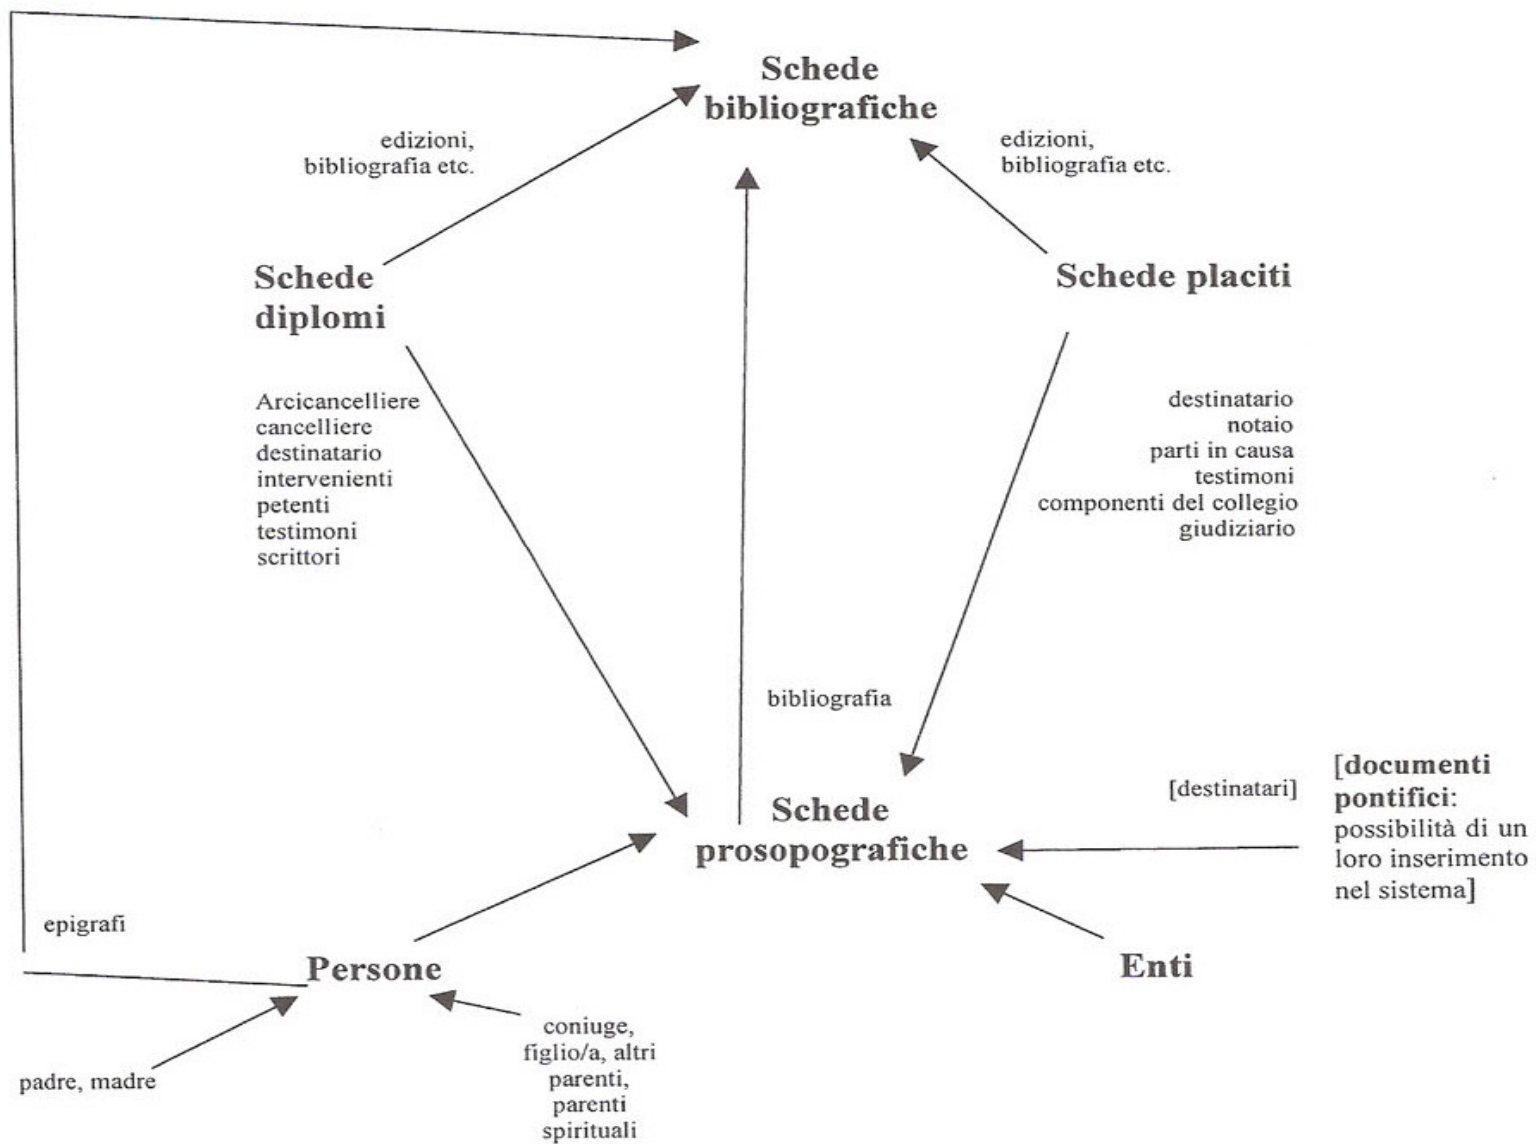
Schede bibliografiche

edizioni, bibliografia etc.

edizioni, bibliografia etc.

Schede diplomi

Schede placiti

Arcicancelliere
cancelliere
destinatario
intervenienti
petenti
testimoni
scrittori

destinatario
notaio
parti in causa
testimoni
componenti del collegio giudiziario

bibliografia

[destinatari]

[documenti pontifici: possibilità di un loro inserimento nel sistema]

Schede prosopografiche

epigrafi

Persone

Enti

padre, madre

coniuge,
figlio/a, altri
parenti,
parenti
spirituali